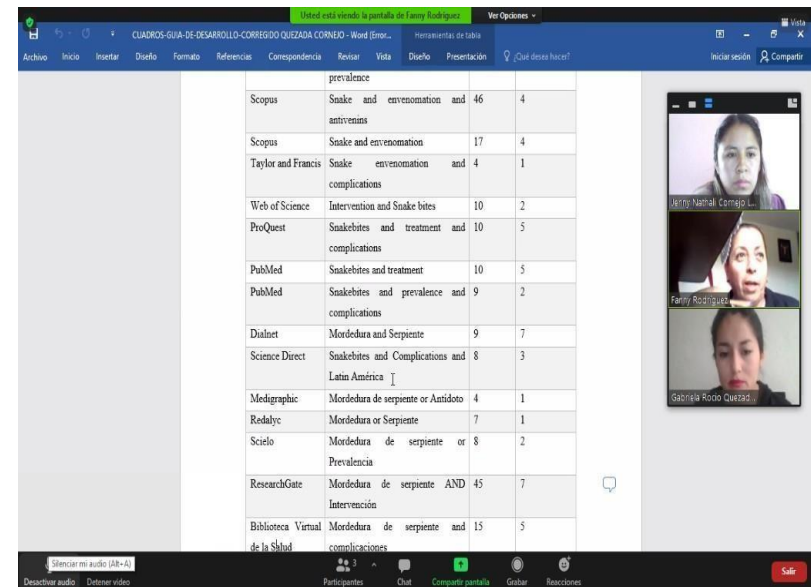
Usted está viendo la pantalla de Fanny Rodríguez   Ver Opciones

CUADROS-GUIA-DE-DESARROLLO-CORREGIDO QUEZADA CORNEJO - Word (Error...   Herramientas de tabla

Archivo   Inicio   Insertar   Diseño   Formato   Referencias   Correspondencia   Revisar   Vista   Diseño   Presentación   ¿Qué desea hacer?   Iniciar sesión   Compartir

| | prevalence | | |
|---|---|---|---|
| Scopus | Snake and envenomation and antivenins | 46 | 4 |
| Scopus | Snake and envenomation | 17 | 4 |
| Taylor and Francis | Snake envenomation and complications | 4 | 1 |
| Web of Science | Intervention and Snake bites | 10 | 2 |
| ProQuest | Snakebites and treatment and complications | 10 | 5 |
| PubMed | Snakebites and treatment | 10 | 5 |
| PubMed | Snakebites and prevalence and complications | 9 | 2 |
| Dialnet | Mordedura and Serpiente | 9 | 7 |
| Science Direct | Snakebites and Complications and Latin América | 8 | 3 |
| Medigraphic | Mordedura de serpiente or Antídoto | 4 | 1 |
| Redalyc | Mordedura or Serpiente | 7 | 1 |
| Scielo | Mordedura de serpiente or Prevalencia | 8 | 2 |
| ResearchGate | Mordedura de serpiente AND Intervención | 45 | 7 |
| Biblioteca Virtual de la Salud | Mordedura de serpiente and complicaciones | 15 | 5 |

Jenny Nathali Cornejo L...

Fanny Rodriguez

Gabriela Rocio Quezad...

Silenciar mi audio (Alt+A)

Desactivar audio   Detener video   Participantes 3   Chat   Compartir pantalla   Grabar   Reacciones   Salir